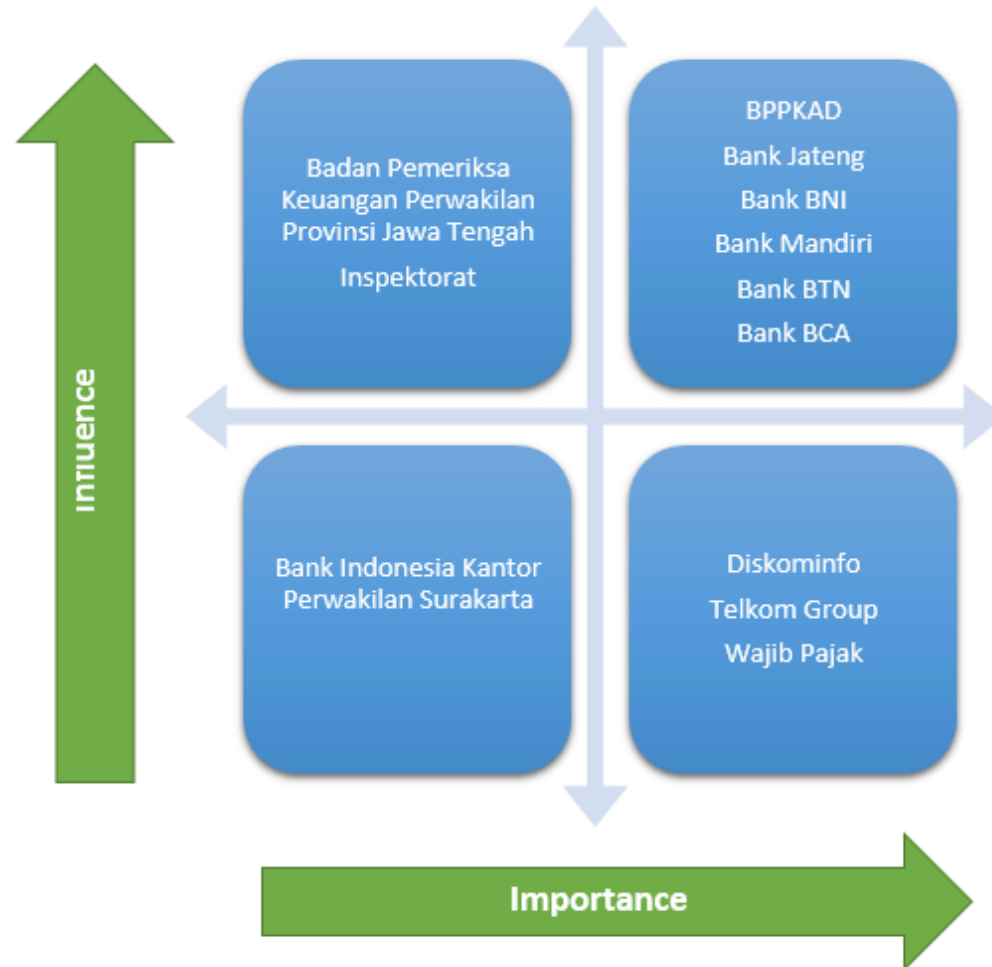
Influence

Badan Pemeriksa Keuangan Perwakilan Provinsi Jawa Tengah

Inspektorat

BPPKAD

Bank Jateng

Bank BNI

Bank Mandiri

Bank BTN

Bank BCA

Bank Indonesia Kantor Perwakilan Surakarta

Diskominfo

Telkom Group

Wajib Pajak

Importance